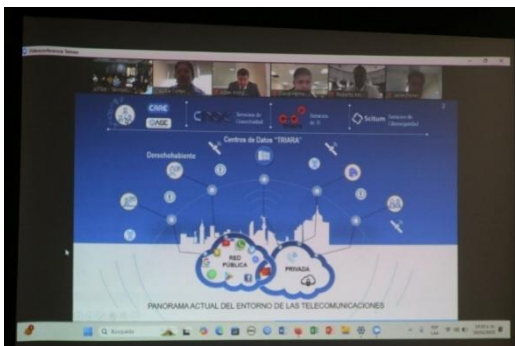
Videoconferencia Telmex

CARE
CASE
Servicios de Conectividad
Servicios de TI
Scitum
Servicios de Ciberseguridad

Centros de Datos "TRIARA"

Derechohabiente

RED PÚBLICA

PRIVADA

PANORAMA ACTUAL DEL ENTORNO DE LAS TELECOMUNICACIONES

Búsqueda